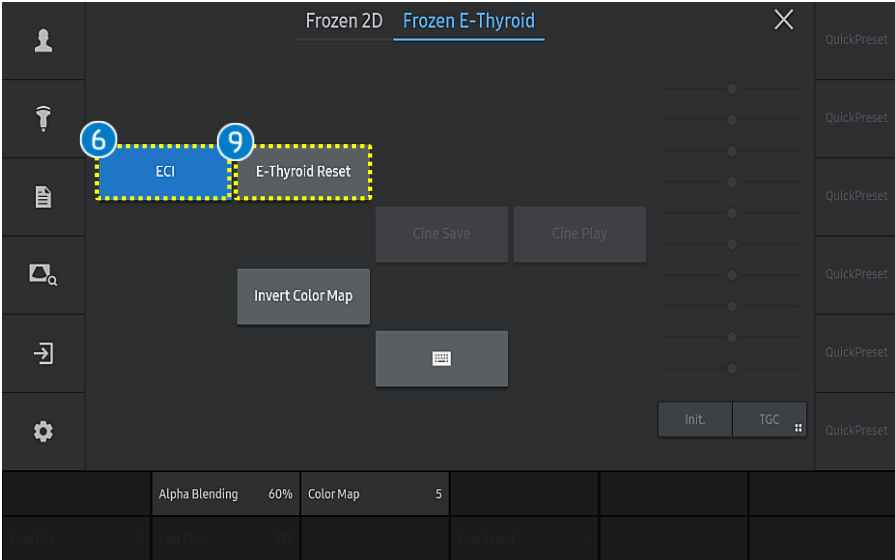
Frozen 2D Frozen E-Thyroid

QuickPreset
QuickPreset
QuickPreset
QuickPreset
QuickPreset
QuickPreset

6
ECI
9
E-Thyroid Reset

Cine Save
Cine Play

Invert Color Map

Init.
TGC

Alpha Blending 60%
Color Map 5

First Pos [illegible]
Last Pos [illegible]
Cine Speed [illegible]